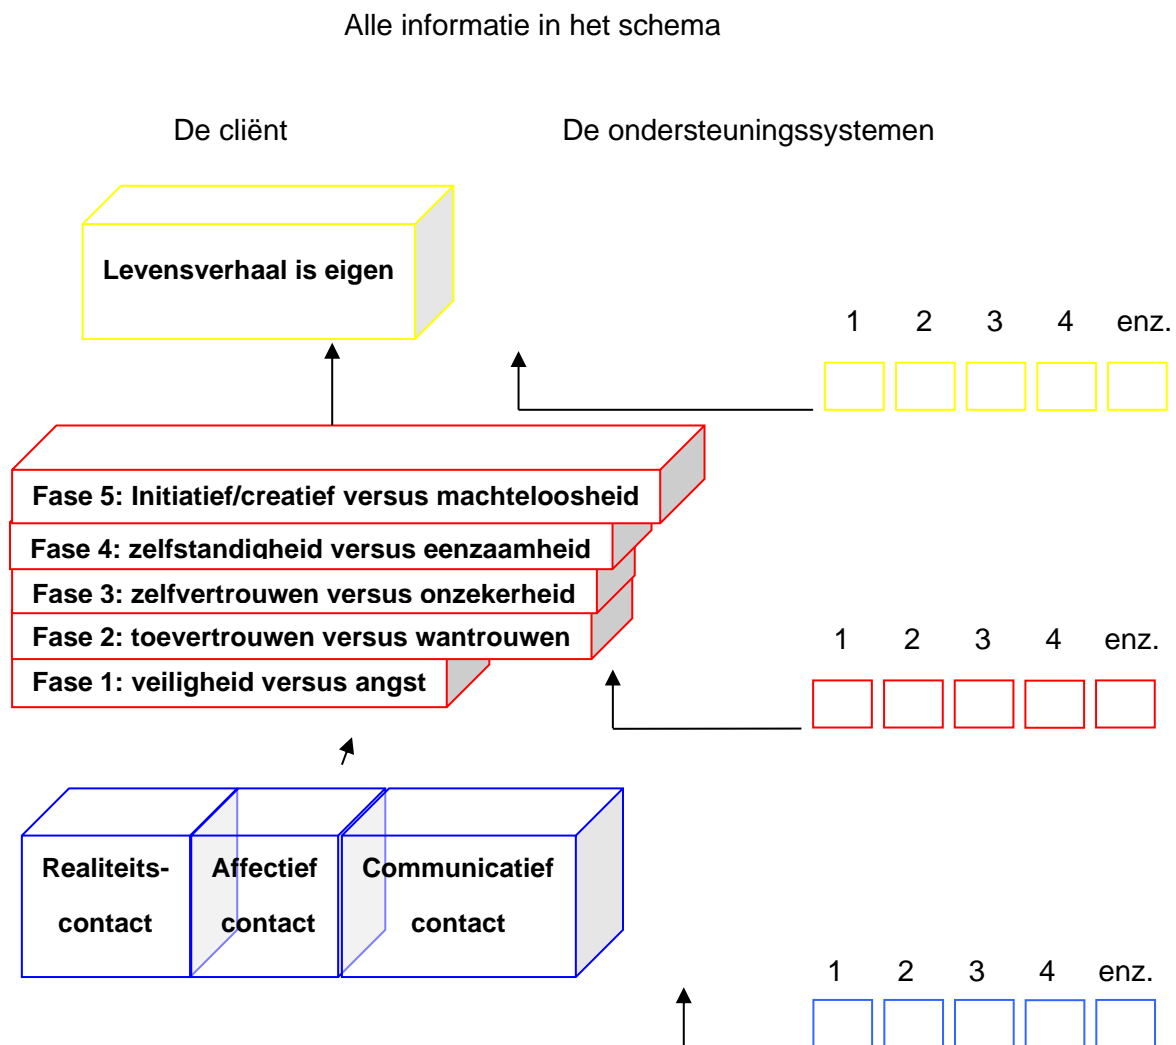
Alle informatie in het schema

De cliënt

De ondersteuningssystemen

Levensverhaal is eigen

1 2 3 4 enz.

Fase 5: Initiatief/creatief versus machteloosheid

Fase 4: zelfstandigheid versus eenzaamheid

Fase 3: zelfvertrouwen versus onzekerheid

Fase 2: toevertrouwen versus wantrouwen

Fase 1: veiligheid versus angst

1 2 3 4 enz.

Realiteits-contact

Affectief contact

Communicatief contact

1 2 3 4 enz.